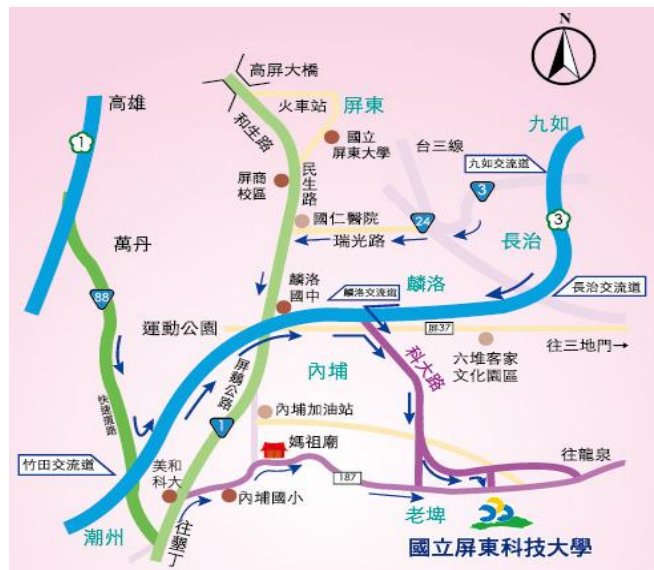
N

高屏大橋
火車站
屏東
高雄
1
和生路
國立屏東大學
台三線
九如
九如交流道
3
民生路
屏商校區
國仁醫院
24
3
瑞光路
長治
萬丹
麟洛國中
麟洛
88
麟洛交流道
長治交流道
運動公園
屏37
往三地門→
科大路
六堆客家文化園區
內埔
快速道路
屏鵝公路
1
內埔加油站
竹田交流道
媽祖廟
往龍泉
美和科大
187
內埔國小
潮州
往墾丁
老埤
國立屏東科技大學